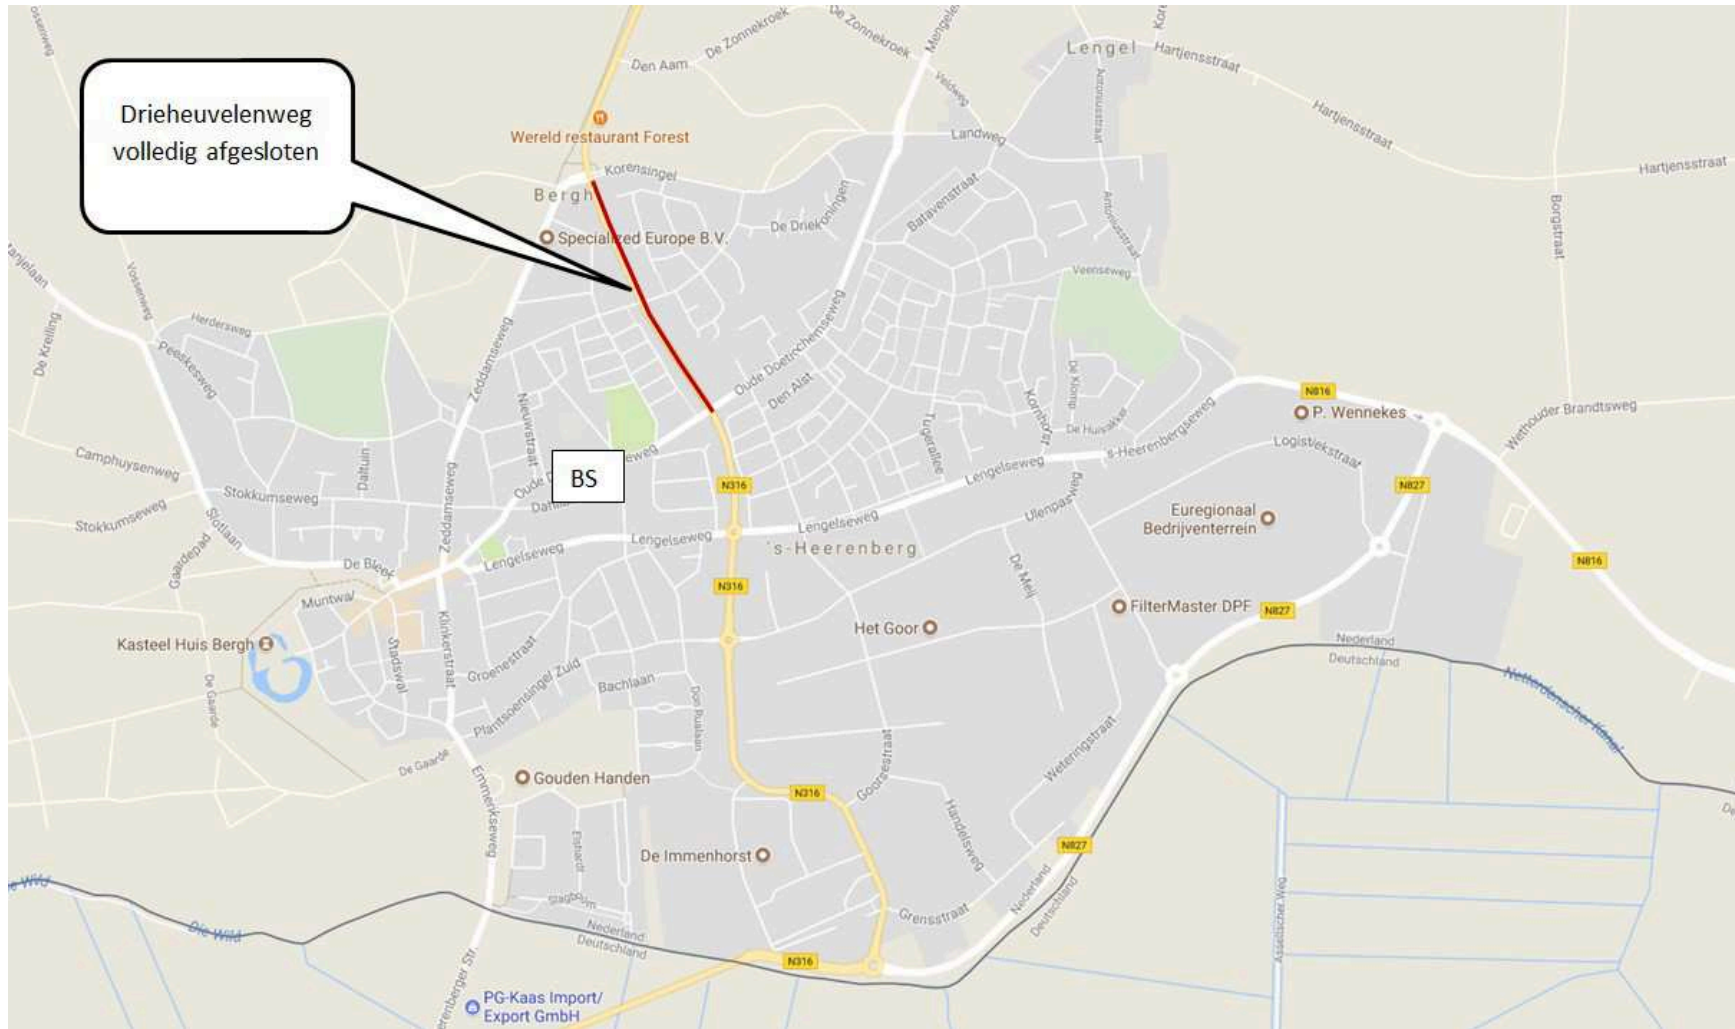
Drieheuvelenweg volledig afgesloten

BS

Den Aam
De Zonnekroek
De Zonnekroek
Mengelers
Lengel
Hartjensstraat
Hartjensstraat
Hartjensstraat
Wereld restaurant Forest
Veldweg
Landweg
Korensingel
Bergh
Specialized Europe B.V.
De Driekoningen
Batavenstraat
Antoniusstraat
Antoniusstraat
Borgstraat
Veenseweg
Vossenweg
Herdersweg
Peeskesweg
De Kreiling
Zeddamseweg
Nieuwstraat
Oude Doetinchemseweg
Den Alst
Tugerallee
Komhorst
De Klomp
De Huisakker
N816
P. Wennekes
Wethouder Brandtsweg
's-Heerenbergseweg
Logistiekstraat
Camphuysenweg
Stokkumseweg
Stokkumseweg
Daltuin
Slotlaan
Zeddamseweg
Oude
Dahl
N316
Lengelseweg
Ulenpasweg
N827
Euregionaal Bedrijventerrein
Lengelseweg
Lengelseweg
Lengelseweg
's-Heerenberg
N816
Gaardepad
De Bleek
Muntwal
N316
De Mei
FilterMaster DPF
N827
Kasteel Huis Bergh
Klinkerstraat
Groenestraat
Het Goor
Nederland
Deutschland
Netterdenscher Kanal
De Gaarde
Stadswal
Plantsoensingel Zuid
Bachlaan
Don Boskolaan
De Gaarde
Gouden Handen
Emmerikseweg
N316
Goorsestraat
Handelsweg
Weteringstraat
N827
De Immenhorst
Estardt
Die Wild
Die Wild
Slagboom
Nederland
Deutschland
Grensstraat
Nederland
Deutschland
Asselscher Weg
N316
Heerenberger Str.
PG-Kaas Import/ Export GmbH